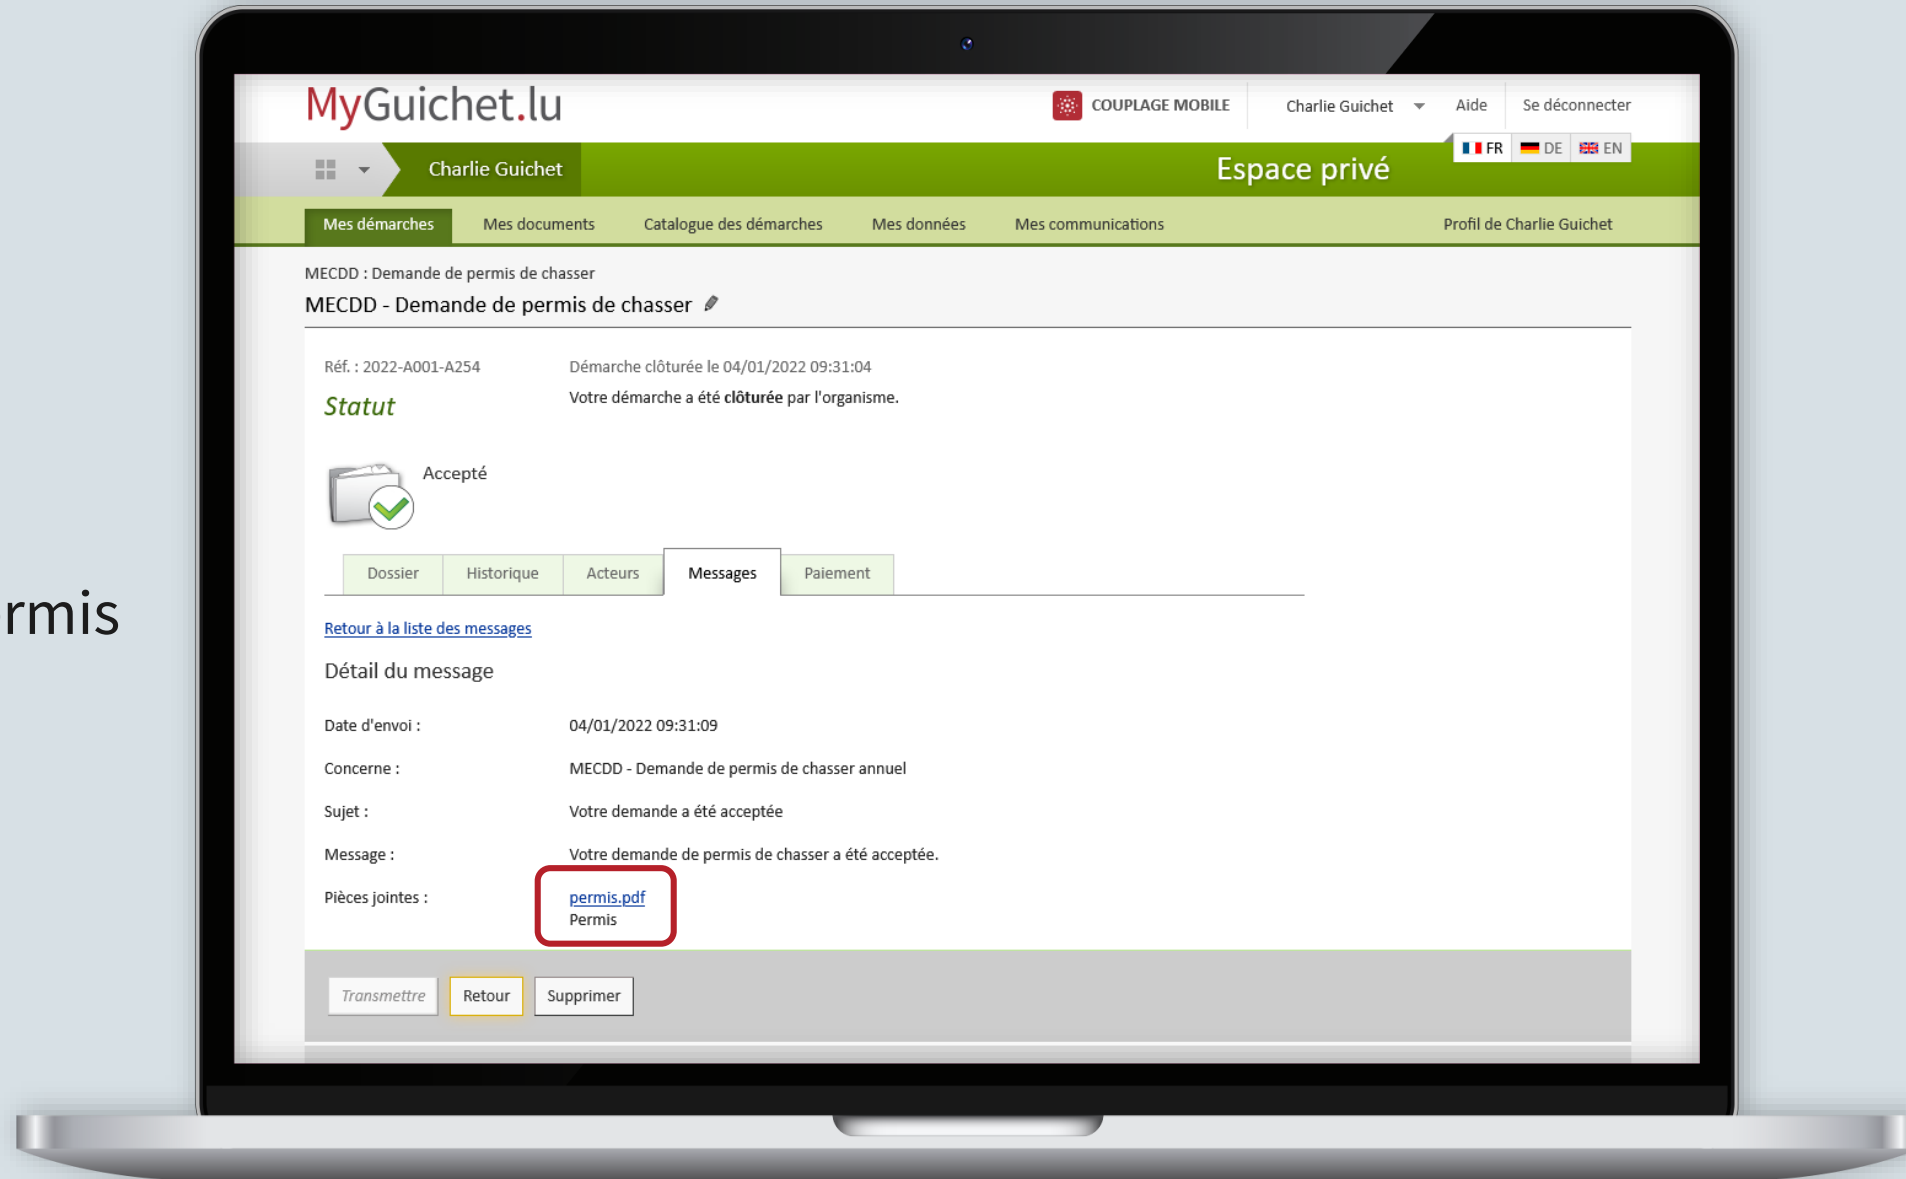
rmis

MyGuichet.lu

COUPLAGE MOBILE Charlie Guichet Aide Se déconnecter

FR DE EN

Charlie Guichet Espace privé

Mes démarches Mes documents Catalogue des démarches Mes données Mes communications Profil de Charlie Guichet

MECDD : Demande de permis de chasser

MECDD - Demande de permis de chasser

Réf. : 2022-A001-A254

Statut

Démarche clôturée le 04/01/2022 09:31:04

Votre démarche a été **clôturée** par l'organisme.

Accepté

Dossier Historique Acteurs Messages Paiement

Retour à la liste des messages

Détail du message

| | |
|---|---|
| Date d'envoi : | 04/01/2022 09:31:09 |
| Concerne : | MECDD - Demande de permis de chasser annuel |
| Sujet : | Votre demande a été acceptée |
| Message : | Votre demande de permis de chasser a été acceptée. |
| Pièces jointes : | permis.pdf Permis |

Transmettre Retour Supprimer